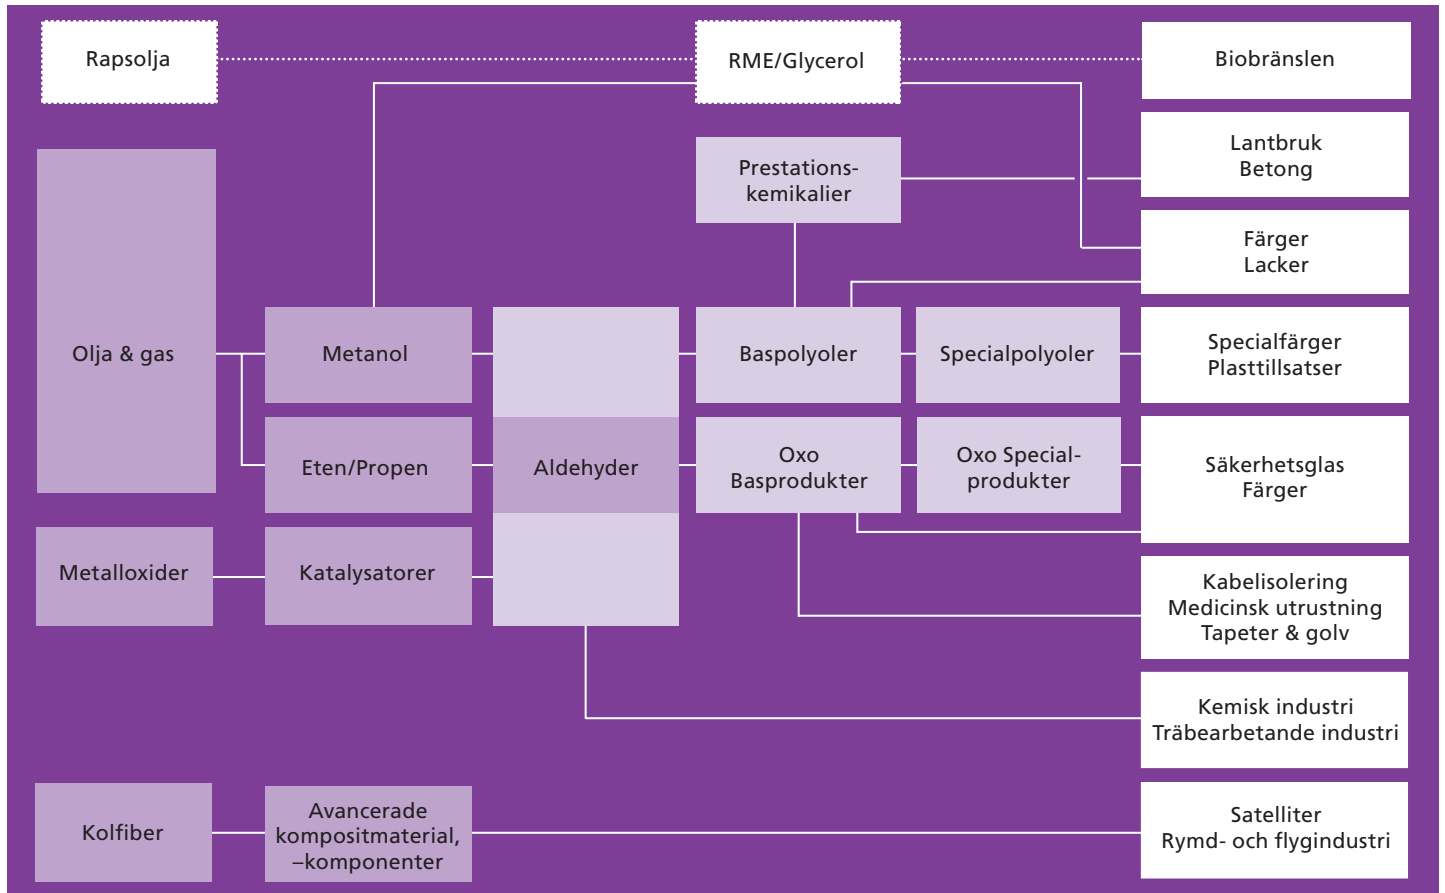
Rapsolja

RME/Glycerol

Biobränslen

Prestationskemikalier

Lantbruk
Betong

Färger
Lacker

Olja & gas

Metanol

Baspolyoler

Specialpolyoler

Specialfärger
Plasttillsatser

Eten/Propen

Aldehyder

Oxo
Basprodukter

Oxo Specialprodukter

Säkerhetsglas
Färger

Metalloxider

Katalysatorer

Kabelisolering
Medicinsk utrustning
Tapeter & golv

Kemisk industri
Träbearbetande industri

Kolfiber

Avancerade
kompositmaterial,
–komponenter

Satelliter
Rymd- och flygindustri